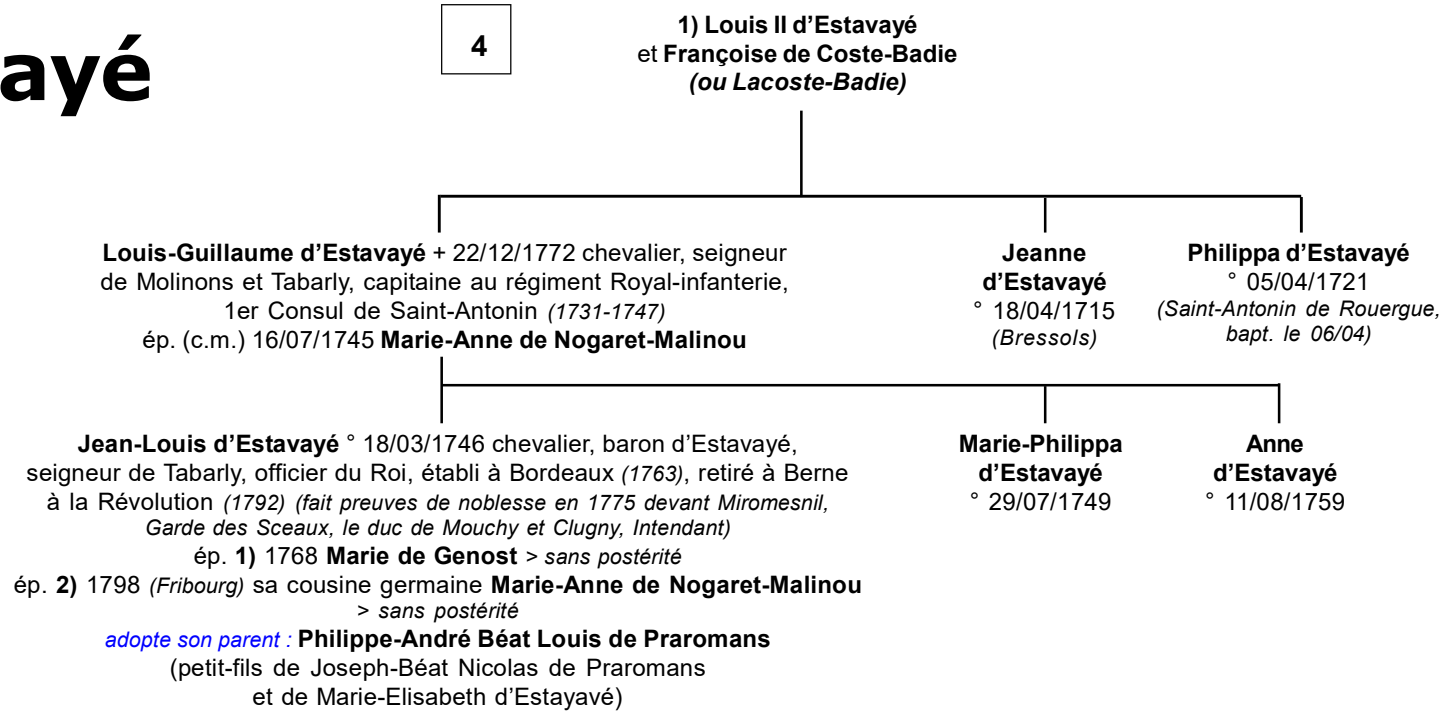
ayé

4

1) Louis II d'Estavayé et Françoise de Coste-Badie (ou Lacoste-Badie)

Louis-Guillaume d'Estavayé + 22/12/1772 chevalier, seigneur de Molinons et Tabarly, capitaine au régiment Royal-infanterie, 1er Consul de Saint-Antonin (1731-1747) ép. (c.m.) 16/07/1745 Marie-Anne de Nogaret-Malinou

Jeanne d'Estavayé ° 18/04/1715 (Bressols)

Philippa d'Estavayé ° 05/04/1721 (Saint-Antonin de Rouergue, bapt. le 06/04)

Jean-Louis d'Estavayé ° 18/03/1746 chevalier, baron d'Estavayé, seigneur de Tabarly, officier du Roi, établi à Bordeaux (1763), retiré à Berne à la Révolution (1792) (fait preuves de noblesse en 1775 devant Miromesnil, Garde des Sceaux, le duc de Mouchy et Clugny, Intendant)
ép. 1) 1768 Marie de Genost > sans postérité
ép. 2) 1798 (Fribourg) sa cousine germaine Marie-Anne de Nogaret-Malinou > sans postérité
adopte son parent : Philippe-André Béat Louis de Praromans (petit-fils de Joseph-Béat Nicolas de Praromans et de Marie-Elisabeth d'Estayavé)

Marie-Philippa d'Estavayé ° 29/07/1749

Anne d'Estavayé ° 11/08/1759